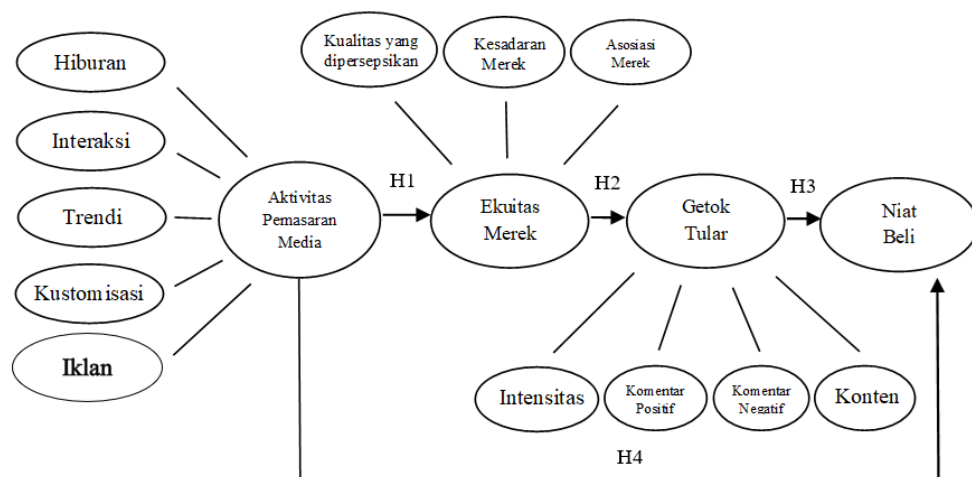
Hiburan

Interaksi

Trendi

Kustomisasi

Iklan

Kualitas yang dipersepsikan

Kesadaran Merek

Asosiasi Merek

Aktivitas Pemasaran Media

H1

Ekuitas Merek

H2

Getok Tular

H3

Niat Beli

Intensitas

Komentar Positif

Komentar Negatif

Konten

H4